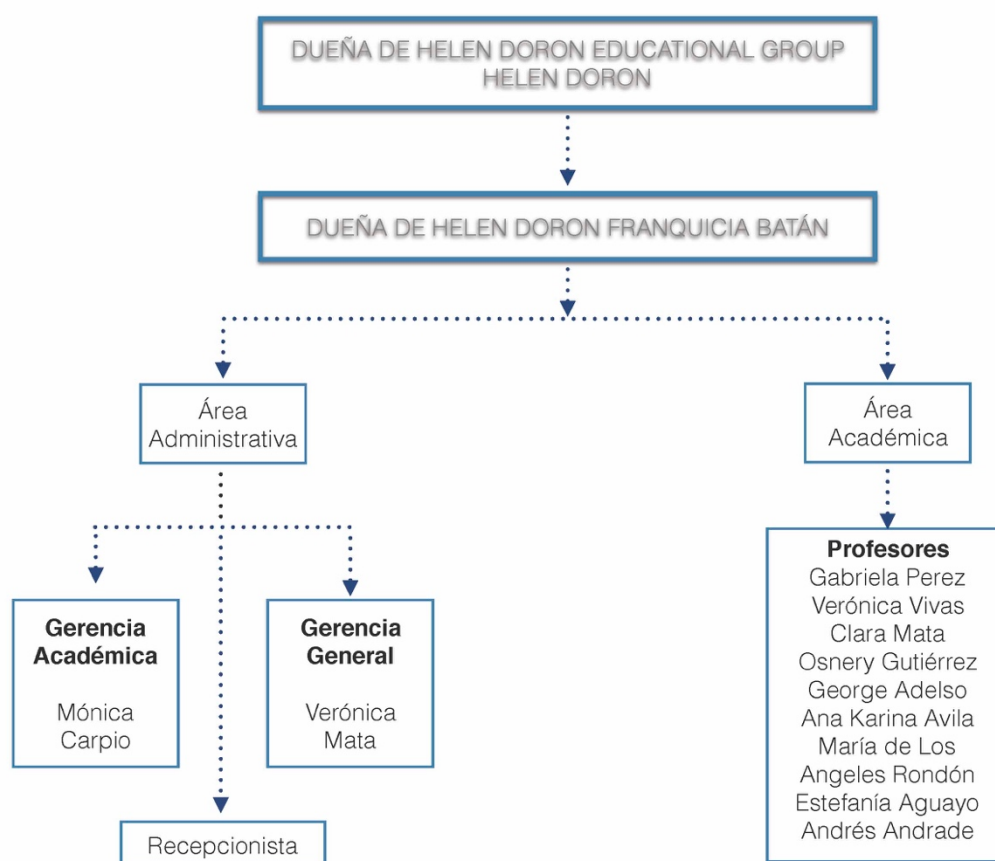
DUEÑA DE HELEN DORON EDUCATIONAL GROUP
HELEN DORON

DUEÑA DE HELEN DORON FRANQUICIA BATÁN

Área Administrativa

Área Académica

Gerencia Académica

Mónica Carpio

Gerencia General

Verónica Mata

Recepcionista

Profesores
Gabriela Perez
Verónica Vivas
Clara Mata
Osnery Gutiérrez
George Adelso
Ana Karina Avila
María de Los Angeles Rondón
Estefanía Aguayo
Andrés Andrade